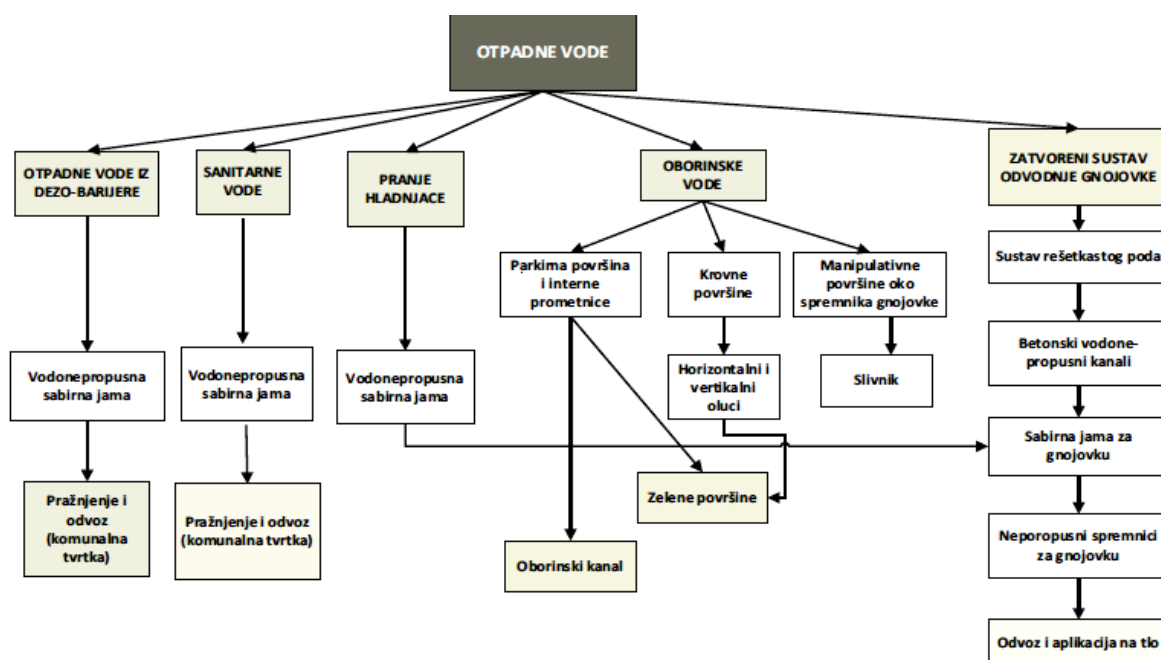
OTPADNE VODE

OTPADNE VODE IZ DEZO-BARIJERE

Vodonepropusna sabirna jama

Pražnjenje i odvoz (komunalna tvrtka)

SANITARNE VODE

Vodonepropusna sabirna jama

Pražnjenje i odvoz (komunalna tvrtka)

PRANJE HLADNJACE

Vodonepropusna sabirna jama

OBORINSKE VODE

Parkima površina i interne prometnice

Oborinski kanal

Krovne površine

Horizontalni i vertikalni oluci

Zelene površine

Manipulativne površine oko spremnika gnojovke

Slivnik

ZATVORENI SUSTAV ODVODNJE GNOJOVKE

Sustav rešetkastog poda

Betonski vodonepropusni kanali

Sabirna jama za gnojovku

Neporopusni spremnici za gnojovku

Odvoz i aplikacija na tlo